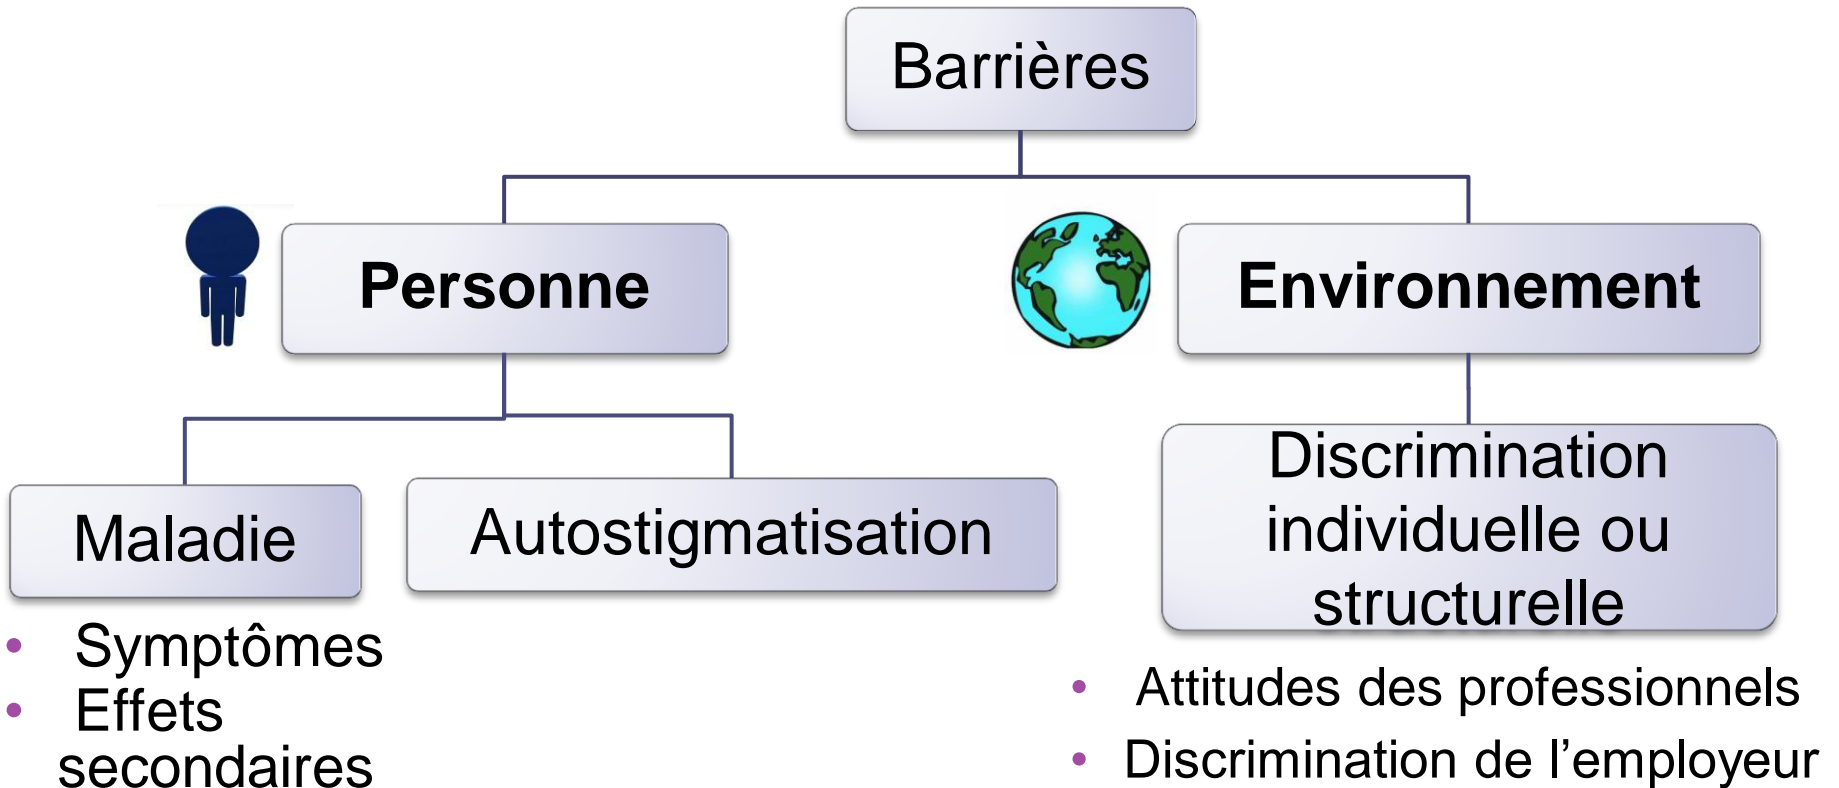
Barrières

Personne

Environnement

Maladie

Autostigmatisation

Discrimination individuelle ou structurelle

- Symptômes
- Effets secondaires

- Attitudes des professionnels
- Discrimination de l’employeur